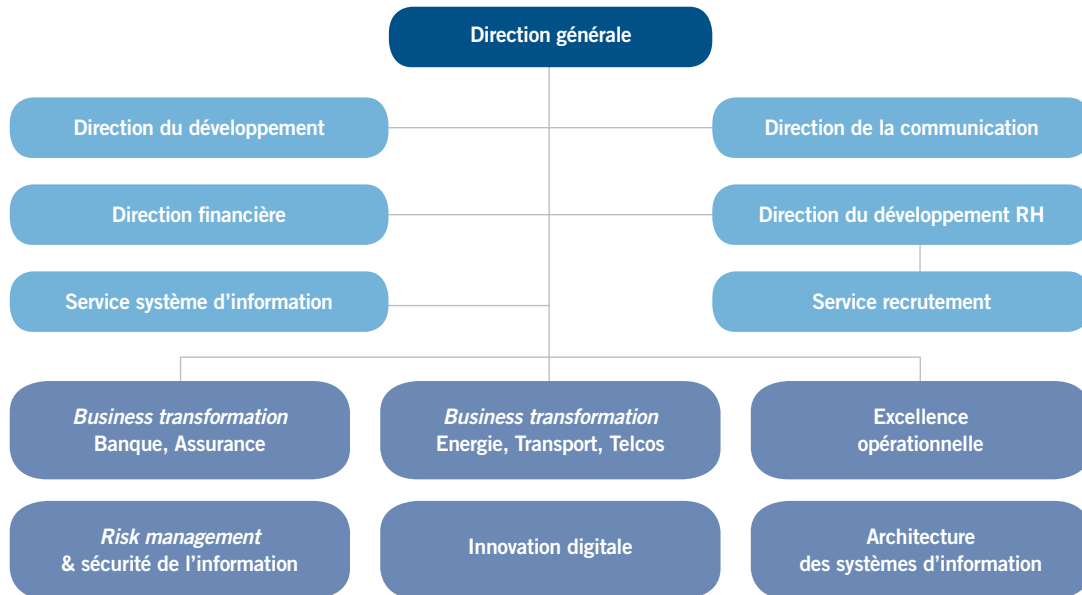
Direction générale

Direction du développement

Direction de la communication

Direction financière

Direction du développement RH

Service système d’information

Service recrutement

*Business transformation*
Banque, Assurance

*Business transformation*
Energie, Transport, Telcos

Excellence opérationnelle

*Risk management*
& sécurité de l’information

Innovation digitale

Architecture des systèmes d’information